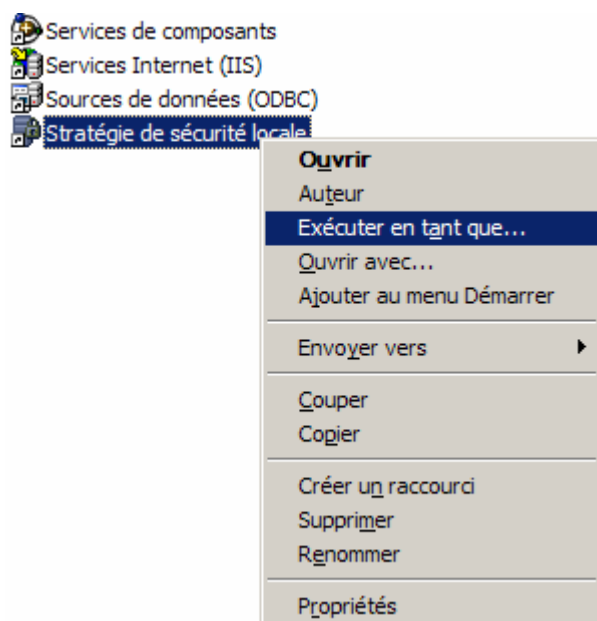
Services de composants
Services Internet (IIS)
Sources de données (ODBC)
Stratégie de sécurité locale

Ouvrir
Auteur
Exécuter en tant que...
Ouvrir avec...
Ajouter au menu Démarrer

Envoyer vers

Couper
Copier

Créer un raccourci
Supprimer
Renommer

Propriétés